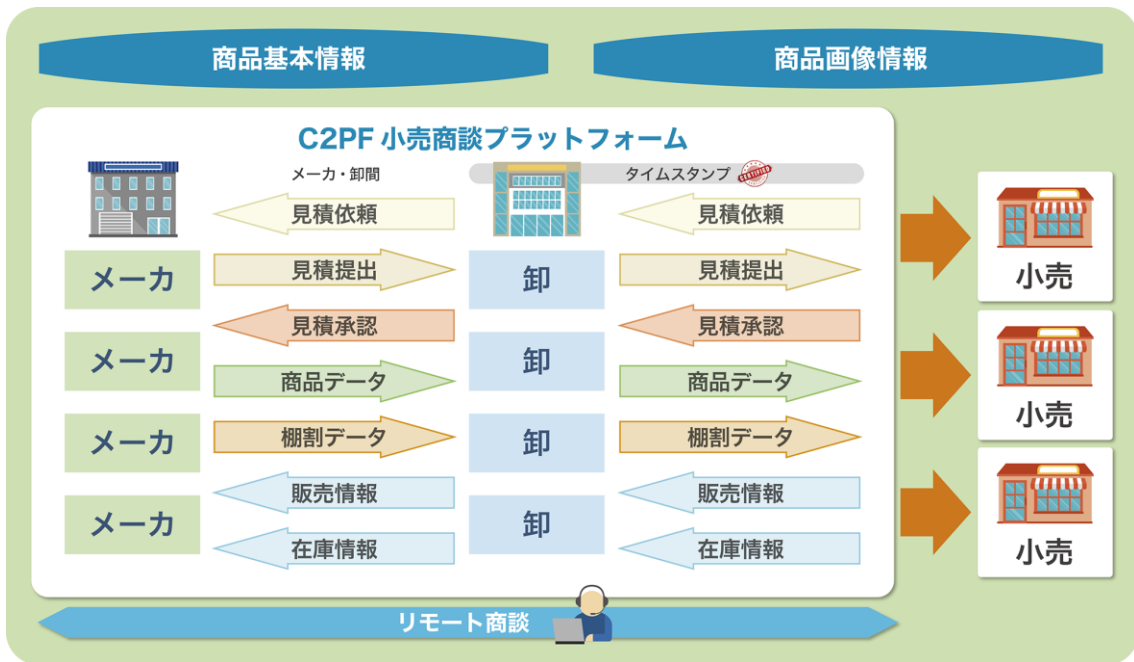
商品基本情報

商品画像情報

C2PF 小売商談プラットフォーム

メーカ・卸間

タイムスタンプ

CERTIFIED

見積依頼

見積依頼

メーカ

見積提出

卸

見積提出

見積承認

見積承認

メーカ

商品データ

卸

商品データ

メーカ

棚割データ

卸

棚割データ

メーカ

販売情報

卸

販売情報

在庫情報

在庫情報

小売

小売

小売

リモート商談